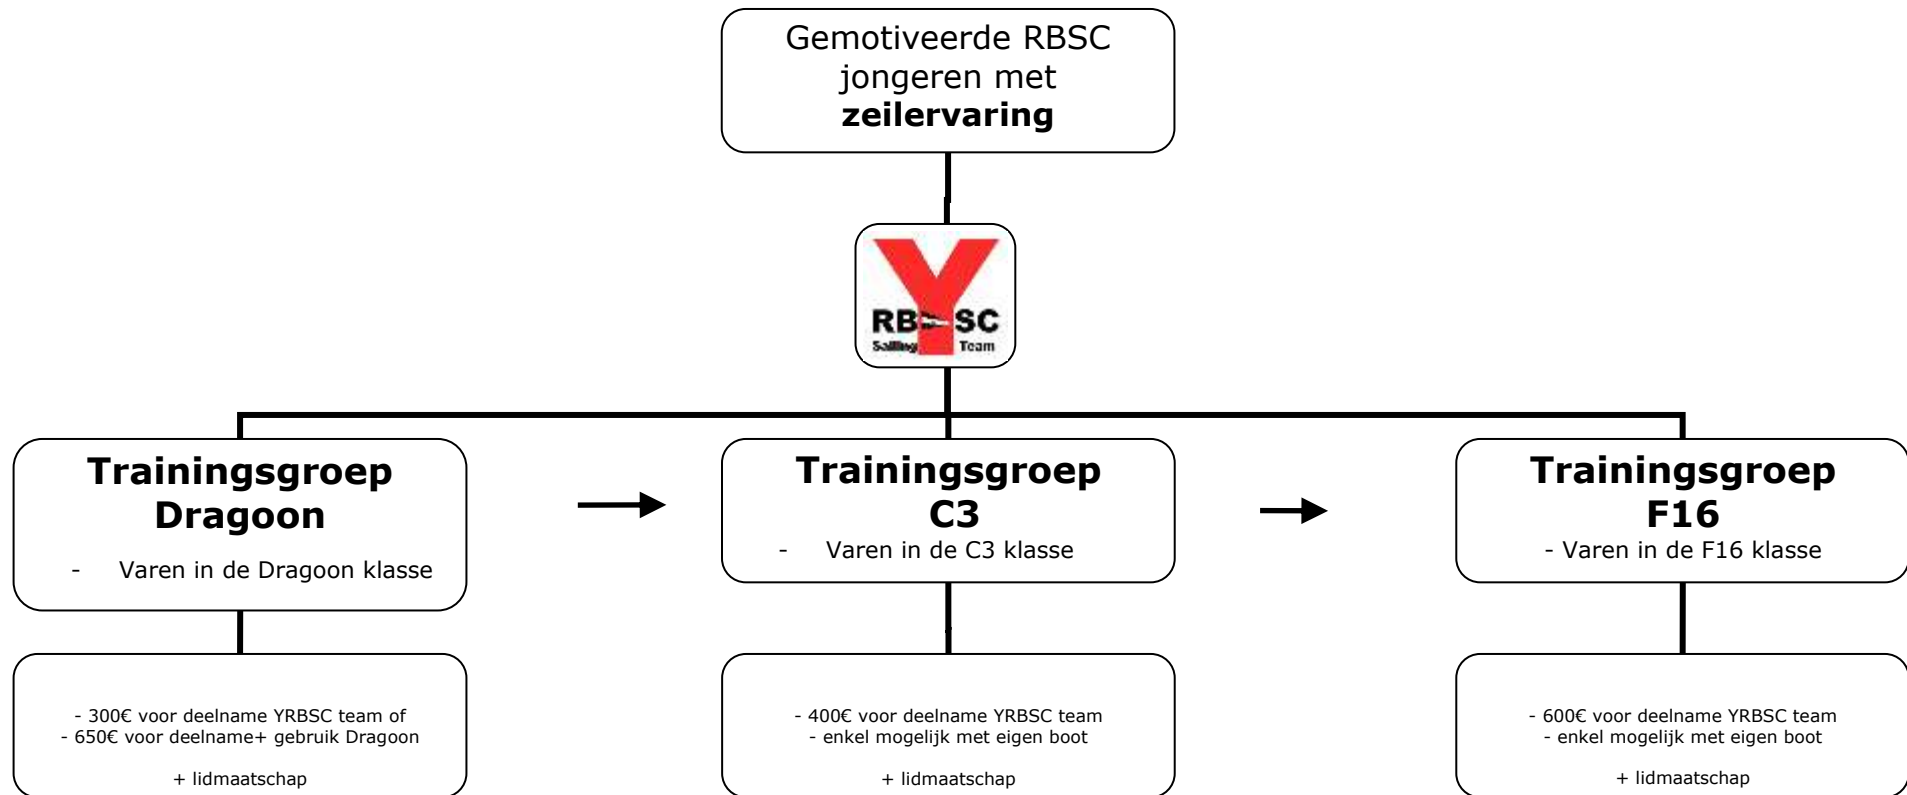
Gemotiveerde RBSC jongeren met **zeilervaring**

Y
RBSC
Sailing Team

**Trainingsgroep Dragoon**
- Varen in de Dragoon klasse

**Trainingsgroep C3**
- Varen in de C3 klasse

**Trainingsgroep F16**
- Varen in de F16 klasse

- 300€ voor deelname YRBSC team of
- 650€ voor deelname+ gebruik Dragoon

+ lidmaatschap

- 400€ voor deelname YRBSC team
- enkel mogelijk met eigen boot

+ lidmaatschap

- 600€ voor deelname YRBSC team
- enkel mogelijk met eigen boot

+ lidmaatschap